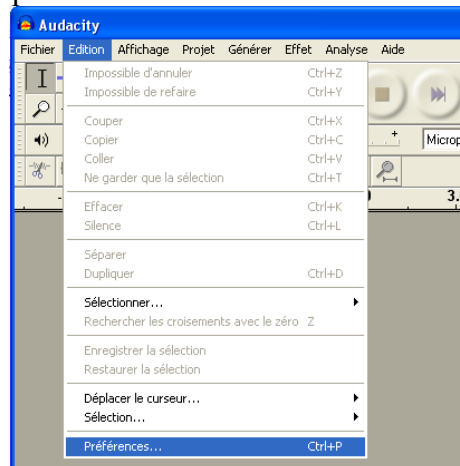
Audacity

Fichier Edition Affichage Projet Générer Effet Analyse Aide

Impossible d'annuler Ctrl+Z
Impossible de refaire Ctrl+Y

Couper Ctrl+X
Copier Ctrl+C
Coller Ctrl+V
Ne garder que la sélection Ctrl+T

Effacer Ctrl+K
Silence Ctrl+L

Séparer
Dupliquer Ctrl+D

Sélectionner...
Rechercher les croisements avec le zéro Z

Enregistrer la sélection
Restaurer la sélection

Déplacer le curseur...
Sélection...

Préférences... Ctrl+P

Microp

3.